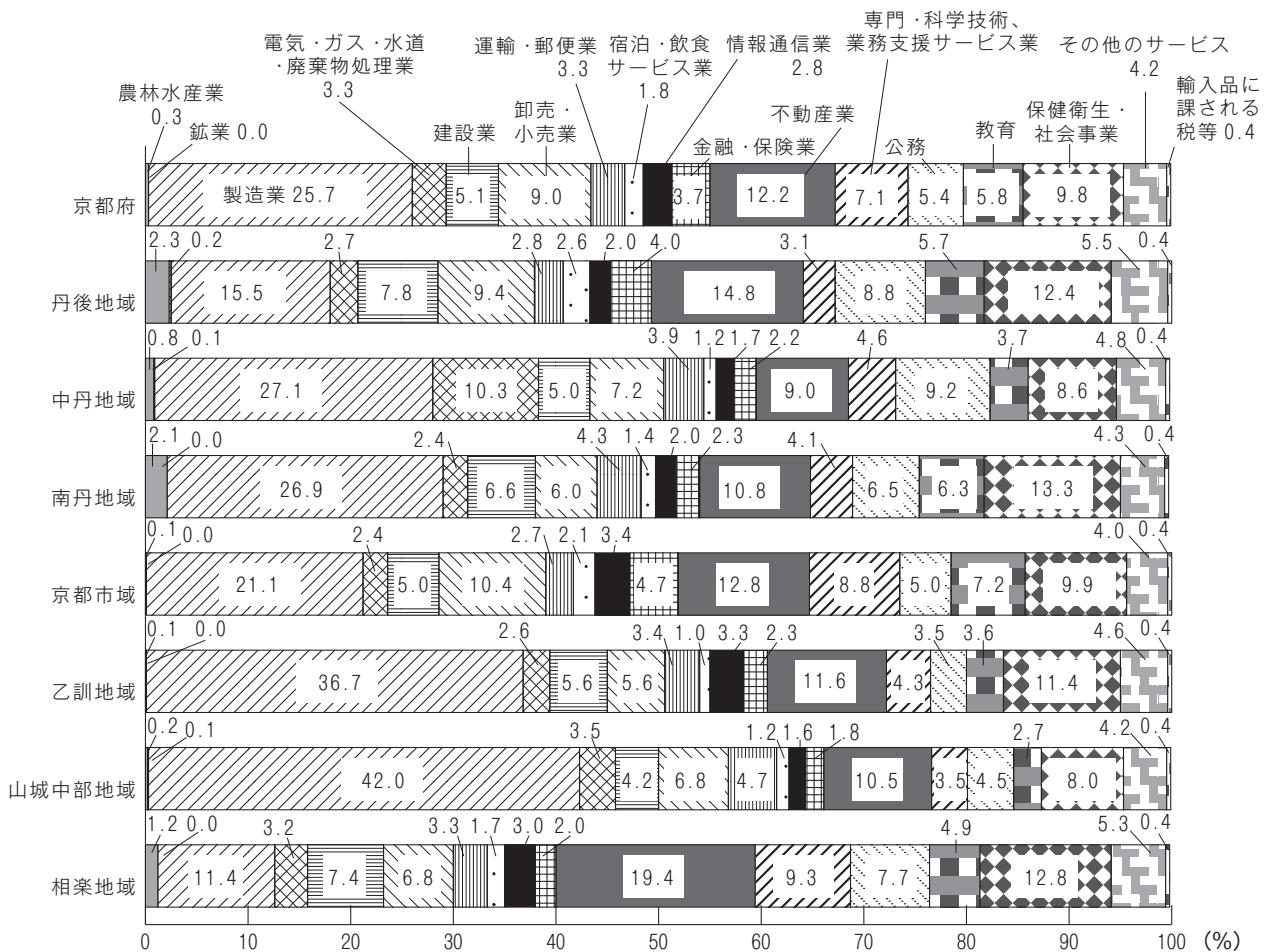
電気・ガス・水道・廃棄物処理業 3.3
運輸・郵便業 3.3
宿泊・飲食サービス業 1.8
情報通信業 2.8
専門・科学技術、業務支援サービス業
その他のサービス 4.2
農林水産業 0.3
鉱業 0.0
建設業
卸売・小売業
金融・保険業
不動産業
公務
教育
保健衛生・社会事業
輸入品に課される税等 0.4

京都府
製造業 25.7
5.1
9.0
3.7
12.2
7.1
5.4
5.8
9.8

丹後地域
2.3 0.2 2.7 2.8 2.6 2.0 4.0 3.1 5.7 5.5 0.4
15.5
7.8
9.4
14.8
8.8
12.4

中丹地域
0.8 0.1 3.9 1.2 1.7 2.2 4.6 3.7 4.8 0.4
27.1
10.3
5.0
7.2
9.0
9.2
8.6

南丹地域
2.1 0.0 2.4 4.3 1.4 2.0 2.3 4.1 4.3 0.4
26.9
6.6
6.0
10.8
6.5
6.3
13.3

京都市域
0.1 0.0 2.4 2.7 2.1 3.4 4.0 0.4
21.1
5.0
10.4
4.7
12.8
8.8
5.0
7.2
9.9

乙訓地域
0.1 0.0 2.6 3.4 1.0 3.3 2.3 3.5 3.6 4.6 0.4
36.7
5.6
5.6
11.6
4.3
11.4

山城中部地域
0.2 0.1 3.5 1.2 1.6 1.8 2.7 4.2 0.4
42.0
4.2
6.8
4.7
10.5
3.5
4.5
8.0

相楽地域
1.2 0.0 3.2 3.3 1.7 3.0 2.0 4.9 5.3 0.4
11.4
7.4
6.8
19.4
9.3
7.7
12.8

0 10 20 30 40 50 60 70 80 90 100 (%)